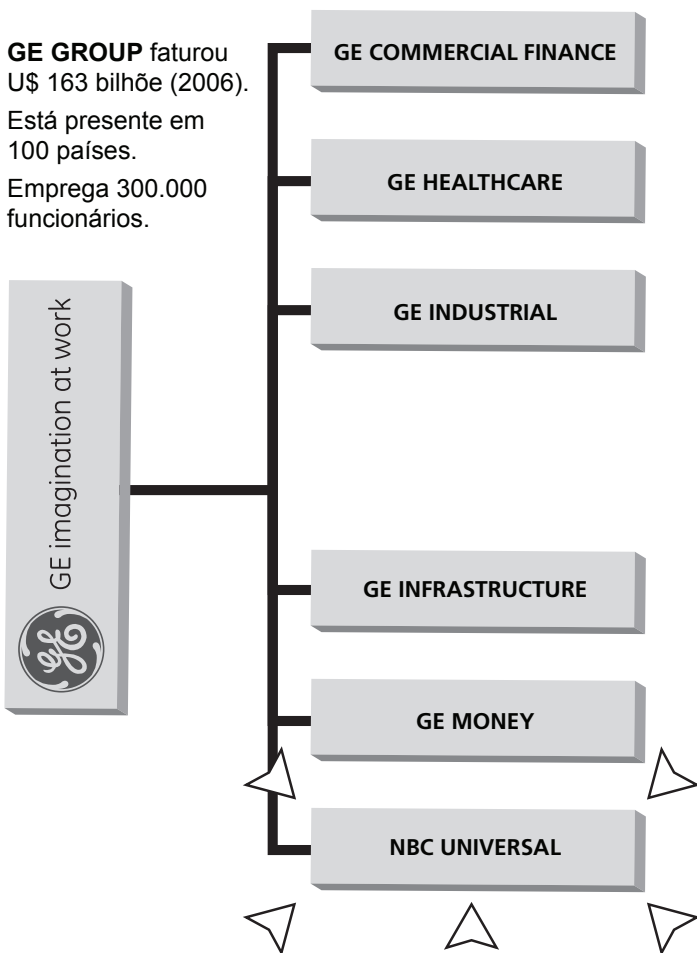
**GE GROUP** faturou U$ 163 bilhõe (2006).

Está presente em 100 países.

Emprega 300.000 funcionários.

GE imagination at work

GE COMMERCIAL FINANCE

GE HEALTHCARE

GE INDUSTRIAL

GE INFRASTRUCTURE

GE MONEY

NBC UNIVERSAL